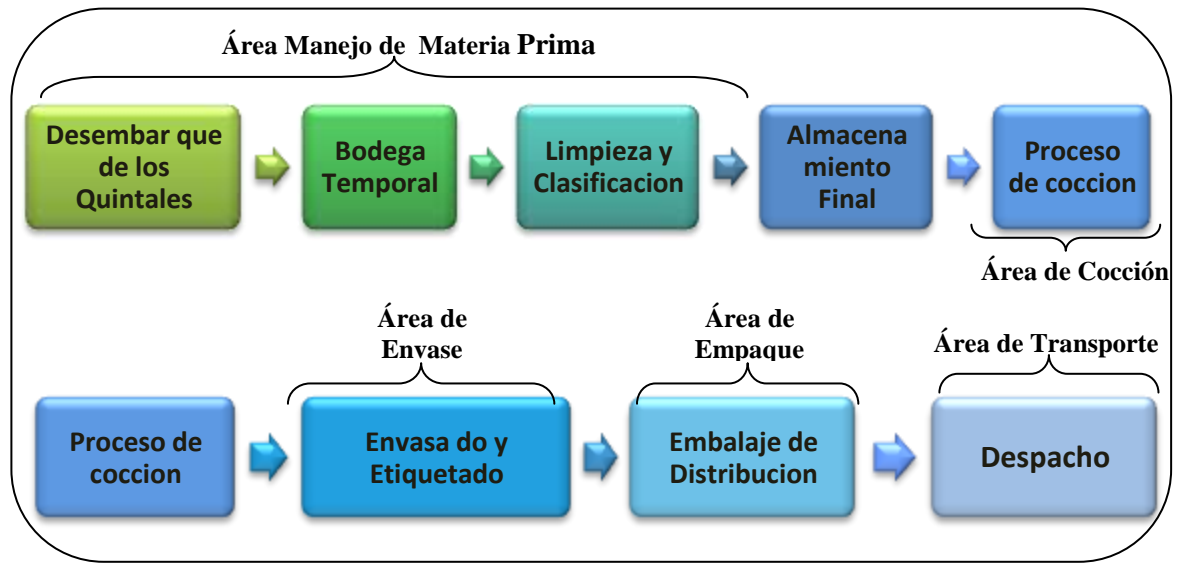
Área Manejo de Materia Prima

Desembar que de los Quintales

Bodega Temporal

Limpieza y Clasificacion

Almacena miento Final

Proceso de coccion

Área de Cocción

Proceso de coccion

Área de Envase

Envasa do y Etiquetado

Área de Empaque

Embalaje de Distribucion

Área de Transporte

Despacho